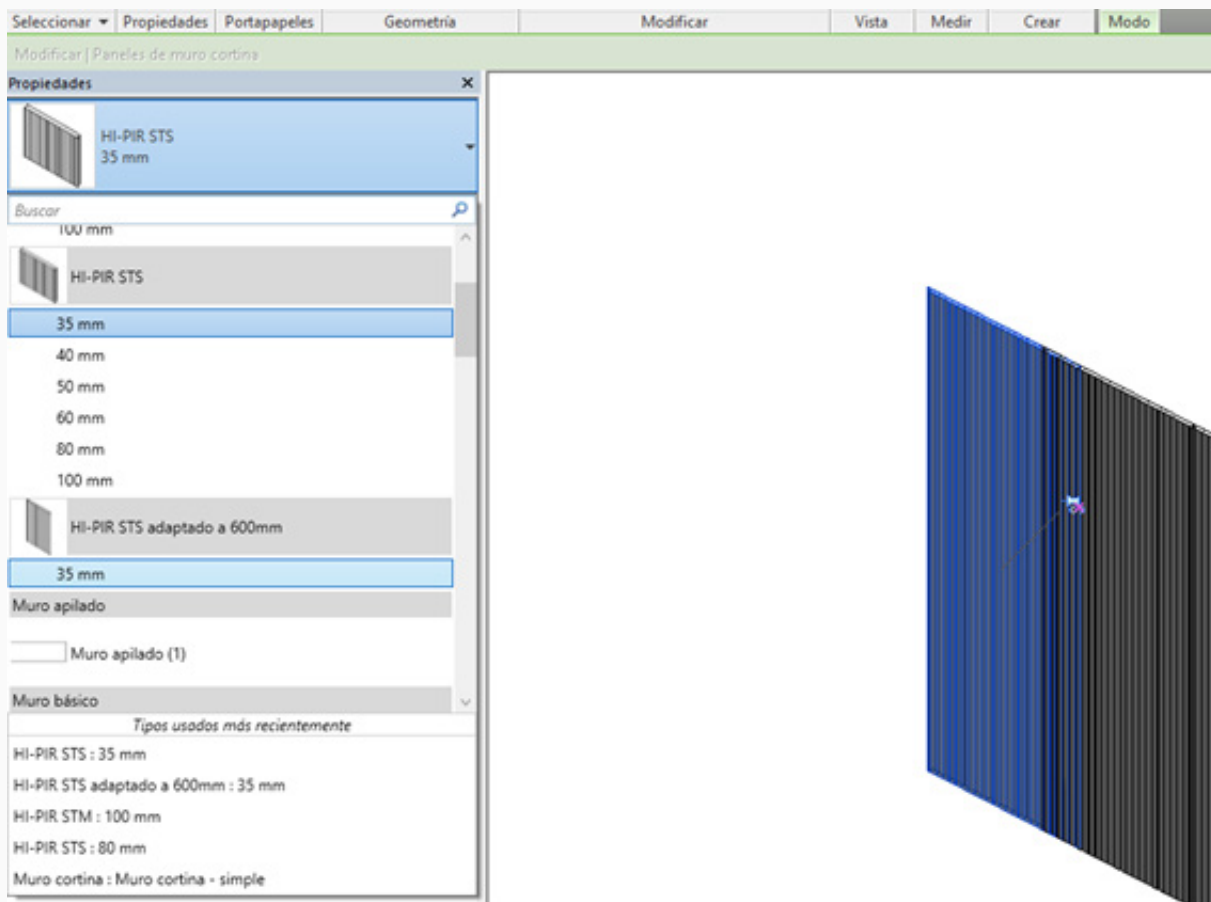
Seleccionar ▾ | Propiedades | Portapapeles | Geometría | Modificar | Vista | Medir | Crear | Modo

Modificar | Paneles de muro cortina

Propiedades ×

HI-PIR STS
35 mm

Buscar

100 mm

HI-PIR STS

35 mm

40 mm

50 mm

60 mm

80 mm

100 mm

HI-PIR STS adaptado a 600mm

35 mm

Muro apilado

Muro apilado (1)

Muro básico

Tipos usados más recientemente

HI-PIR STS : 35 mm

HI-PIR STS adaptado a 600mm : 35 mm

HI-PIR STM : 100 mm

HI-PIR STS : 80 mm

Muro cortina : Muro cortina - simple